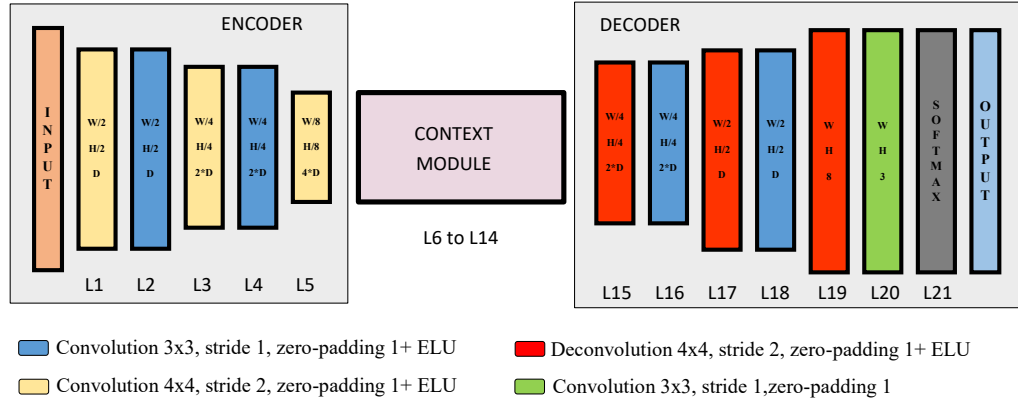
ENCODER

INPUT

W/2
H/2
D

W/2
H/2
D

W/4
H/4
2*D

W/4
H/4
2*D

W/8
H/8
4*D

L1 L2 L3 L4 L5

CONTEXT MODULE

L6 to L14

DECODER

W/4
H/4
2*D

W/4
H/4
2*D

W/2
H/2
D

W/2
H/2
D

W
H
8

W
H
3

SOFTMAX

OUTPUT

L15 L16 L17 L18 L19 L20 L21

Convolution 3x3, stride 1, zero-padding 1+ ELU

Deconvolution 4x4, stride 2, zero-padding 1+ ELU

Convolution 4x4, stride 2, zero-padding 1+ ELU

Convolution 3x3, stride 1,zero-padding 1